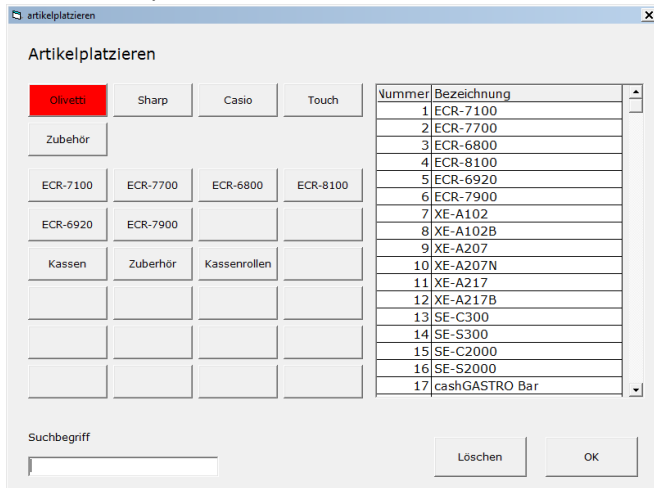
artikelplatzieren

Artikelplatzieren

Olivetti | Sharp | Casio | Touch

Zubehör

ECR-7100 | ECR-7700 | ECR-6800 | ECR-8100

ECR-6920 | ECR-7900

Kassen | Zuberhör | Kassenrollen

| Nummer | Bezeichnung |
|---|---|
| 1 | ECR-7100 |
| 2 | ECR-7700 |
| 3 | ECR-6800 |
| 4 | ECR-8100 |
| 5 | ECR-6920 |
| 6 | ECR-7900 |
| 7 | XE-A102 |
| 8 | XE-A102B |
| 9 | XE-A207 |
| 10 | XE-A207N |
| 11 | XE-A217 |
| 12 | XE-A217B |
| 13 | SE-C300 |
| 14 | SE-S300 |
| 15 | SE-C2000 |
| 16 | SE-S2000 |
| 17 | cashGASTRO Bar |

Suchbegriff

Löschen

OK